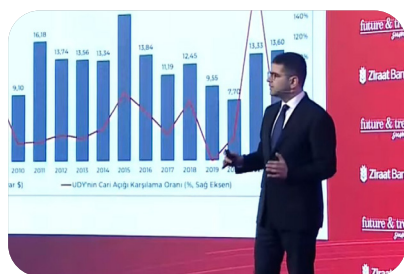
9,10
16,18
13,74
13,56
13,34
13,84
11,19
12,45
9,55
7,70
13,33
13,60
140%
120%
100%
2010
2011
2012
2013
2014
2015
2016
2017
2018
2019
20
ar $)
UDY'nin Cari Açığı Karşılama Oranı (%, Sağ Eksen)
future & tr
Ziraat Ban
future & tr
Ziraat Ban
future & tr
Ziraat